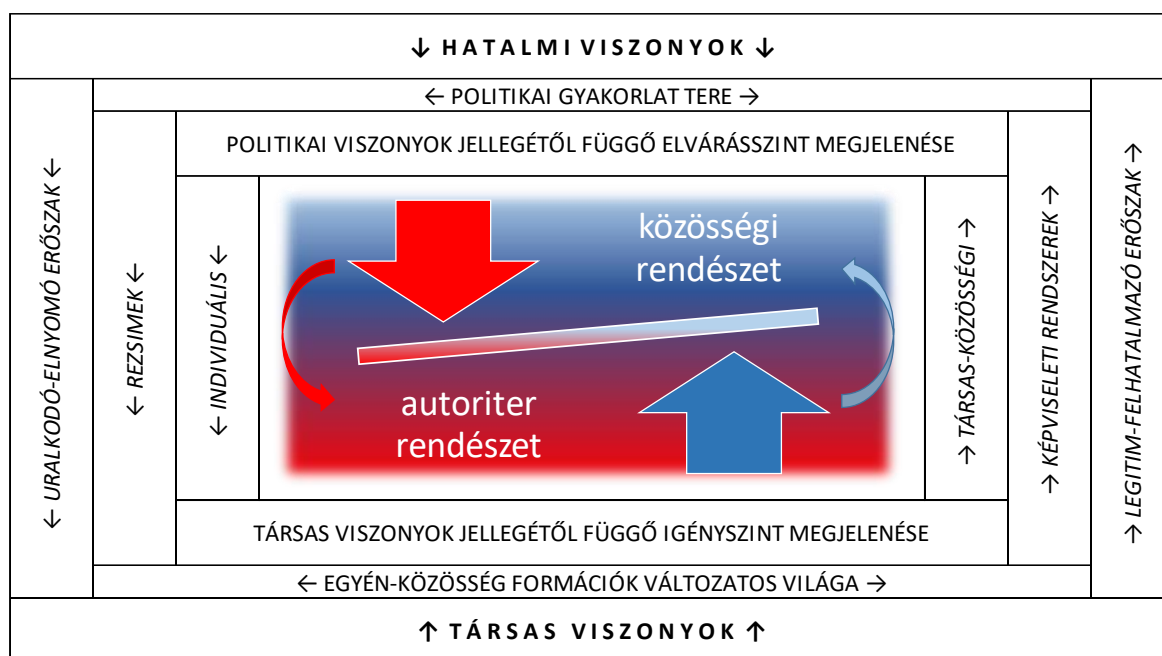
↓ HATALMI VISZONYOK ↓

← POLITIKAI GYAKORLAT TERE →

← URALKODÓ-ELNYOMÓ ERŐSZAK ←

← REZSIMEK ←

POLITIKAI VISZONYOK JELLEGÉTŐL FÜGGŐ ELVÁRÁSSZINT MEGJELENÉSE

← INDIVIDUÁLIS ←

közösségi rendészet

autoriter rendészet

→ TÁRSAS-KÖZÖSSÉGI →

→ KÉPVISELETI RENDSZEREK →

→ LEGITIM-FELHATALMAZÓ ERŐSZAK →

TÁRSAS VISZONYOK JELLEGÉTŐL FÜGGŐ IGÉNYSZINT MEGJELENÉSE

← EGYÉN-KÖZÖSSÉG FORMÁCIÓK VÁLTOZATOS VILÁGA →

↑ TÁRSAS VISZONYOK ↑